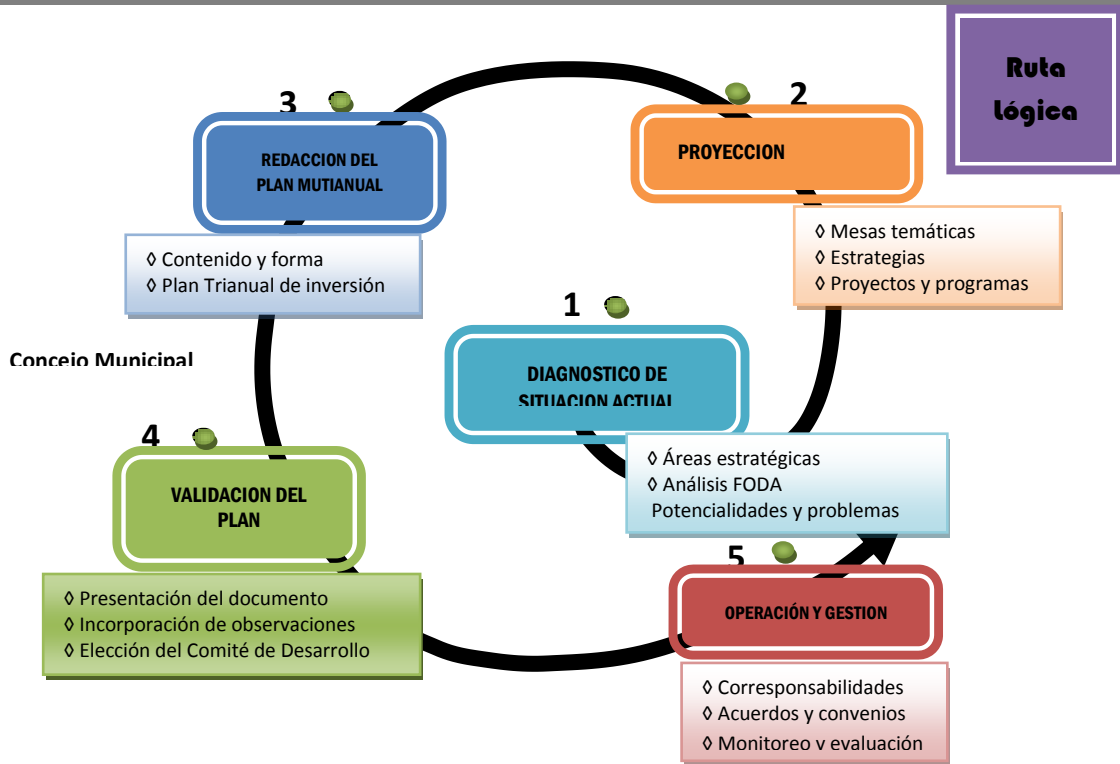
Ruta lógica

3

REDACCION DEL PLAN MUTIANUAL

◊ Contenido y forma
◊ Plan Trianual de inversión

2

PROYECCION

◊ Mesas temáticas
◊ Estrategias
◊ Proyectos y programas

1

DIAGNOSTICO DE SITUACION ACTUAL

◊ Áreas estratégicas
◊ Análisis FODA
Potencialidades y problemas

Concejo Municipal

4

VALIDACION DEL PLAN

◊ Presentación del documento
◊ Incorporación de observaciones
◊ Elección del Comité de Desarrollo

5

OPERACIÓN Y GESTION

◊ Corresponsabilidades
◊ Acuerdos y convenios
◊ Monitoreo y evaluación